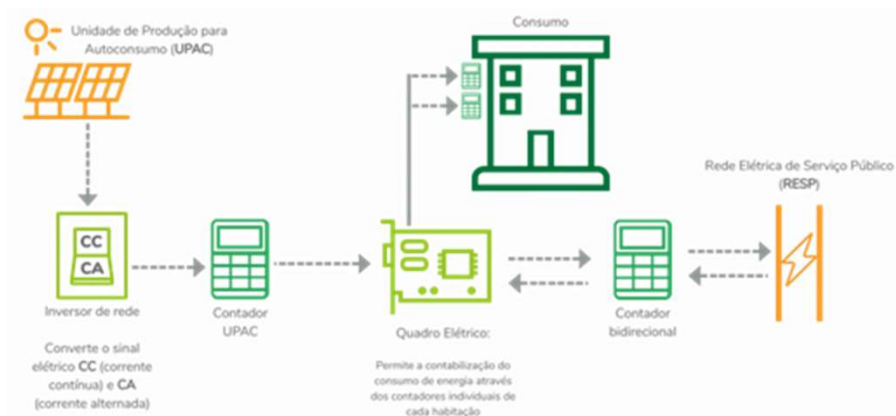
Unidade de Produção para Autoconsumo (UPAC)

Consumo

Rede Elétrica de Serviço Público (RESP)

CC
CA

Inversor de rede

Converte o sinal elétrico CC (corrente contínua) e CA (corrente alternada)

Contador UPAC

Quadro Elétrico:

Permite a contabilização do consumo de energia através dos contadores individuais de cada habitação

Contador bidirecional